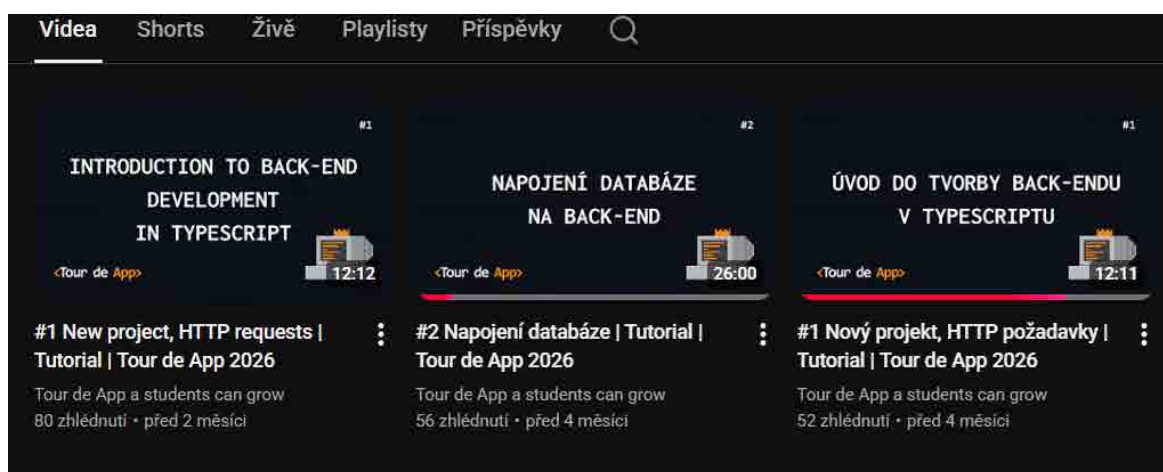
Videa Shorts Živě Playlisty Příspěvky

#1

INTRODUCTION TO BACK-END DEVELOPMENT IN TYPESCRIPT

<Tour de App>

12:12

#1 New project, HTTP requests | Tutorial | Tour de App 2026

Tour de App a students can grow
80 zhlédnutí • před 2 měsíci

#2

NAPOJENÍ DATABÁZE NA BACK-END

<Tour de App>

26:00

#2 Napojení databáze | Tutorial | Tour de App 2026

Tour de App a students can grow
56 zhlédnutí • před 4 měsíci

#1

ÚVOD DO TVORBY BACK-ENDU V TYPESCRIPTU

<Tour de App>

12:11

#1 Nový projekt, HTTP požadavky | Tutorial | Tour de App 2026

Tour de App a students can grow
52 zhlédnutí • před 4 měsíci